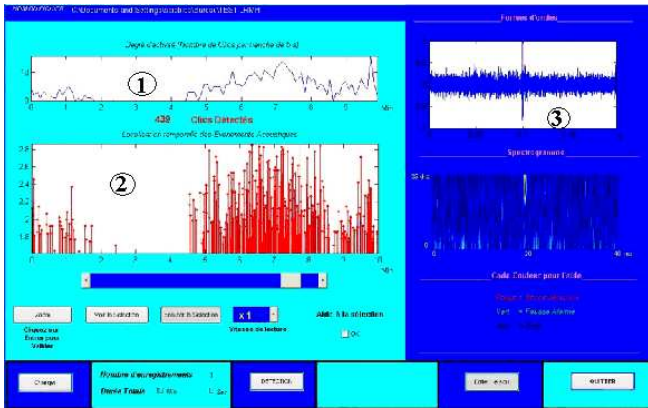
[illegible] C:\Documents and Settings\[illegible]\TEST.WAV

Degré d'activité (Nombre de Clics par tranche de 5 s)

①

439 Clics Détectés

Evolution temporelle des Evenements Acoustiques

②

Formes d'ondes

③

Spectrogramme

Code Couleur pour l'écla

Rouge = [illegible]

Vert = Fausse Alarme

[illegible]

x 1

Vitesse de lecture

Aide à la sélection

OK

Cliquez sur Entrée pour Valider

Charger

Nombre d'enregistrements 1

Durée Totale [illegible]

DETECTION

QUITTER